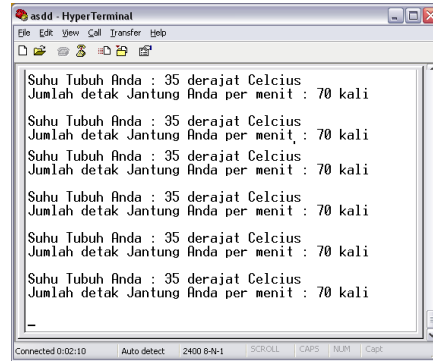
asdd - HyperTerminal
File Edit View Call Transfer Help

Suhu Tubuh Anda : 35 derajat Celcius
Jumlah detak Jantung Anda per menit : 70 kali

Suhu Tubuh Anda : 35 derajat Celcius
Jumlah detak Jantung Anda per menit : 70 kali

Suhu Tubuh Anda : 35 derajat Celcius
Jumlah detak Jantung Anda per menit : 70 kali

Suhu Tubuh Anda : 35 derajat Celcius
Jumlah detak Jantung Anda per menit : 70 kali

Suhu Tubuh Anda : 35 derajat Celcius
Jumlah detak Jantung Anda per menit : 70 kali

Suhu Tubuh Anda : 35 derajat Celcius
Jumlah detak Jantung Anda per menit : 70 kali

_

Connected 0:02:10 Auto detect 2400 8-N-1 SCROLL CAPS NUM Capt